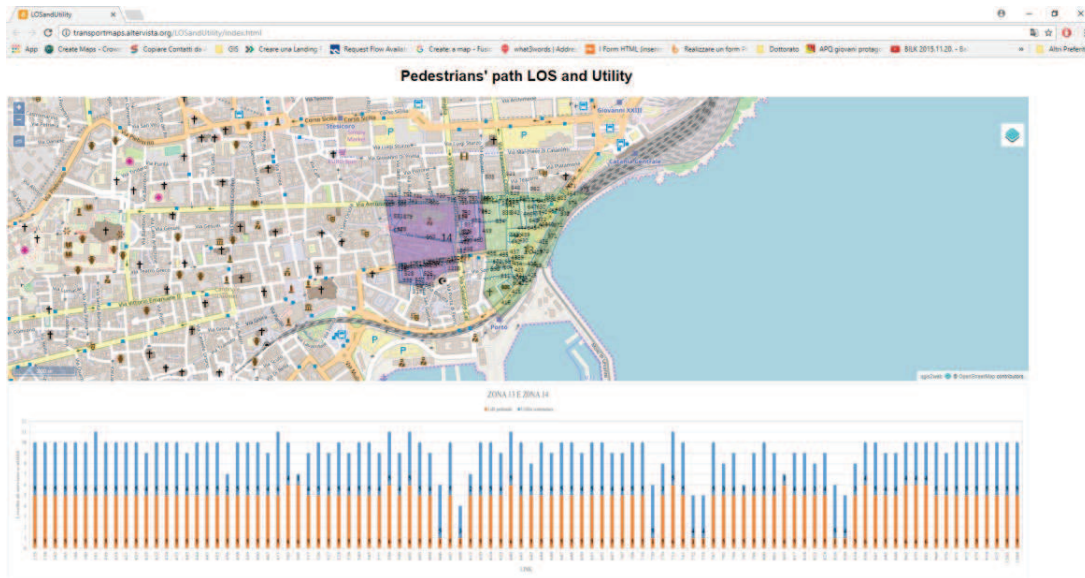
LOSandUtility

transportmaps.altervista.org/LOSandUtility/index.html

App | Create Maps - Crow | Copiare Contatti da | GS | Creare una Landing | Request Flow Availa | Create a map - Fusi | what3words | Addr | I Form HTML [inser | Realizzare un form | Dottorato | APQ giovani protago | BIJK 2015.11.20. - | Altri Preferiti

Pedestrians' path LOS and Utility

Corso Sicilia
Stesicoro
Via Vittorio Emanuele II
Giovanni XXIII
Stazione Centrale
Porto

Leaflet | © OpenStreetMap contributors

ZONA 13 E ZONA 14

LOS pedonale ■ Utilità ■

LINK